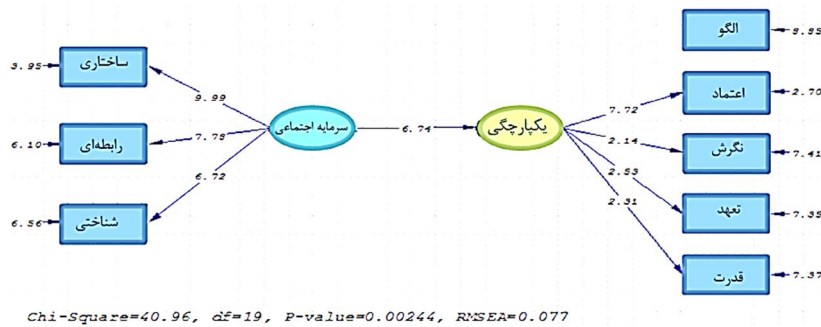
3.95 ساختاری
6.10 رابطه‌ای
6.56 شناختی
9.99
7.75
6.72
سرمایه اجتماعی
6.74
یکپارچگی
7.72
2.14
2.53
2.31
الگو 9.95
اعتماد 2.70
نگرش 7.41
تعهد 7.35
قدرت 7.37
Chi-Square=40.96, df=19, P-value=0.00244, RMSEA=0.077